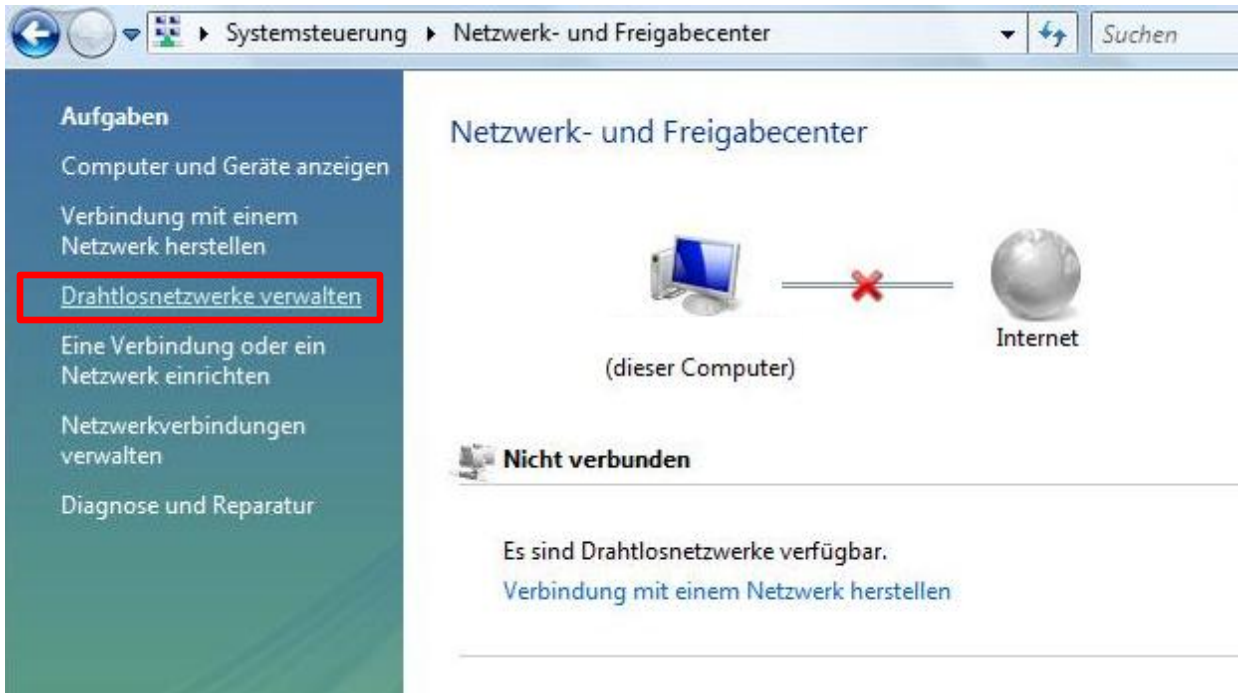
▸ Systemsteuerung ▸ Netzwerk- und Freigabecenter

Suchen

Aufgaben

Computer und Geräte anzeigen

Verbindung mit einem Netzwerk herstellen

Drahtlosnetzwerke verwalten

Eine Verbindung oder ein Netzwerk einrichten

Netzwerkverbindungen verwalten

Diagnose und Reparatur

Netzwerk- und Freigabecenter

(dieser Computer)

Internet

Nicht verbunden

Es sind Drahtlosnetzwerke verfügbar.

Verbindung mit einem Netzwerk herstellen